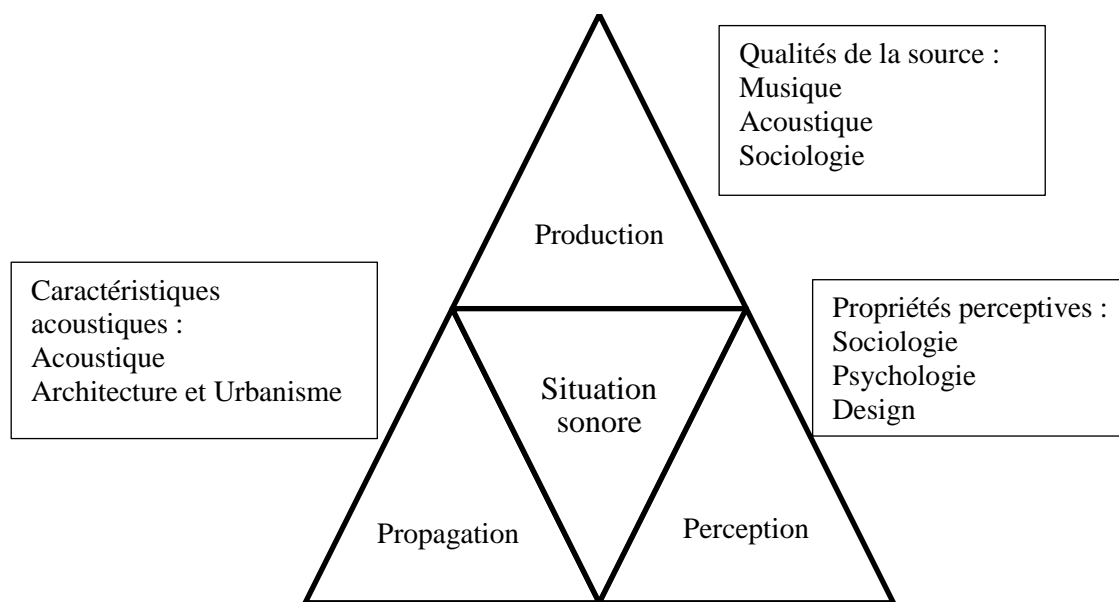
Qualités de la source :
Musique
Acoustique
Sociologie

Production

Caractéristiques acoustiques :
Acoustique
Architecture et Urbanisme

Propriétés perceptives :
Sociologie
Psychologie
Design

Situation sonore

Propagation

Perception